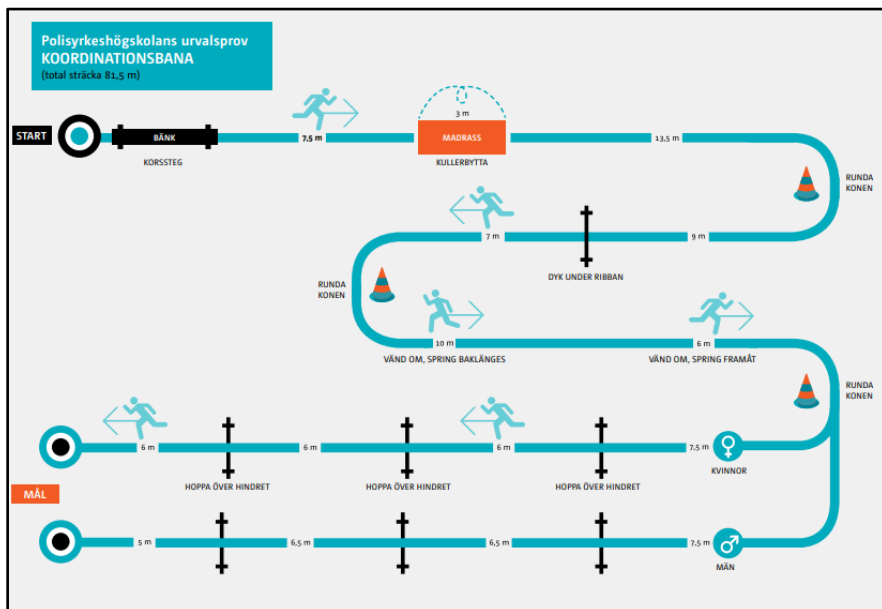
Polisyrkeshögskolans urvalsprov
KOORDINATIONSBANA
(total sträcka 81,5 m)

START

BÄNK

KORSSTEG

7,5 m

3 m

MADRASS

KULLERBYTTA

13,5 m

RUNDA KONEN

7 m

9 m

DYK UNDER RIBBAN

RUNDA KONEN

10 m

VÄND OM, SPRING BAKLÄNGES

6 m

VÄND OM, SPRING FRAMÅT

RUNDA KONEN

6 m

6 m

6 m

7,5 m

KVINNOR

HOPPA ÖVER HINDRET

HOPPA ÖVER HINDRET

HOPPA ÖVER HINDRET

MÅL

5 m

6,5 m

6,5 m

7,5 m

MÄN